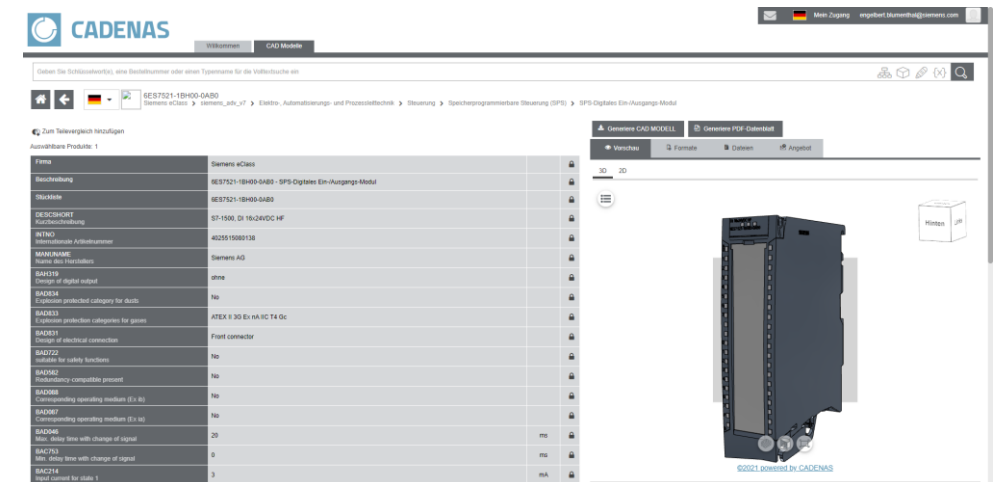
CADENAS

Willkommen CAD Modelle

Mein Zugang engelbert.blumenthal@siemens.com

Geben Sie Schlüsselwort(e), eine Bestellnummer oder einen Typename für die Volltextsuche ein

6ES7521-1BH00-0AB0
Siemens eClass > siemens_adv_v7 > Elektro-, Automatisierungs- und Prozessleittechnik > Steuerung > Speicherprogrammierbare Steuerung (SPS) > SPS-Digitales Ein-/Ausgangs-Modul

Zum Teilevergleich hinzufügen

Auswählbare Produkte: 1

| | | | |
|---|---|---|---|
| Firma | Siemens eClass | | |
| Beschreibung | 6ES7521-1BH00-0AB0 - SPS-Digitales Ein-/Ausgangs-Modul | | |
| Stückliste | 6ES7521-1BH00-0AB0 | | |
| DESCSHORT Kurzbeschreibung | S7-1500, DI 16x24VDC HF | | |
| INTNO Internationale Artikelnummer | 4025515080138 | | |
| MANUNAME Name des Herstellers | Siemens AG | | |
| BAH319 Design of digital output | ohne | | |
| BAD834 Explosion protected category for dusts | No | | |
| BAD833 Explosion protection categories for gases | ATEX II 3G Ex nA IIC T4 Gc | | |
| BAD831 Design of electrical connection | Front connector | | |
| BAD722 suitable for safety functions | No | | |
| BAD562 Redundancy-compatible present | No | | |
| BAD088 Corresponding operating medium (Ex ib) | No | | |
| BAD087 Corresponding operating medium (Ex ia) | No | | |
| BAD046 Max. delay time with change of signal | 20 | ms | |
| BAC753 Min. delay time with change of signal | 0 | ms | |
| BAC214 Input current for state 1 | 3 | mA | |

Generiere CAD MODELL
Generiere PDF-Datenblatt

Vorschau
Formate
Dateien
Angebot

3D 2D

Hinten

©2021 powered by CADENAS